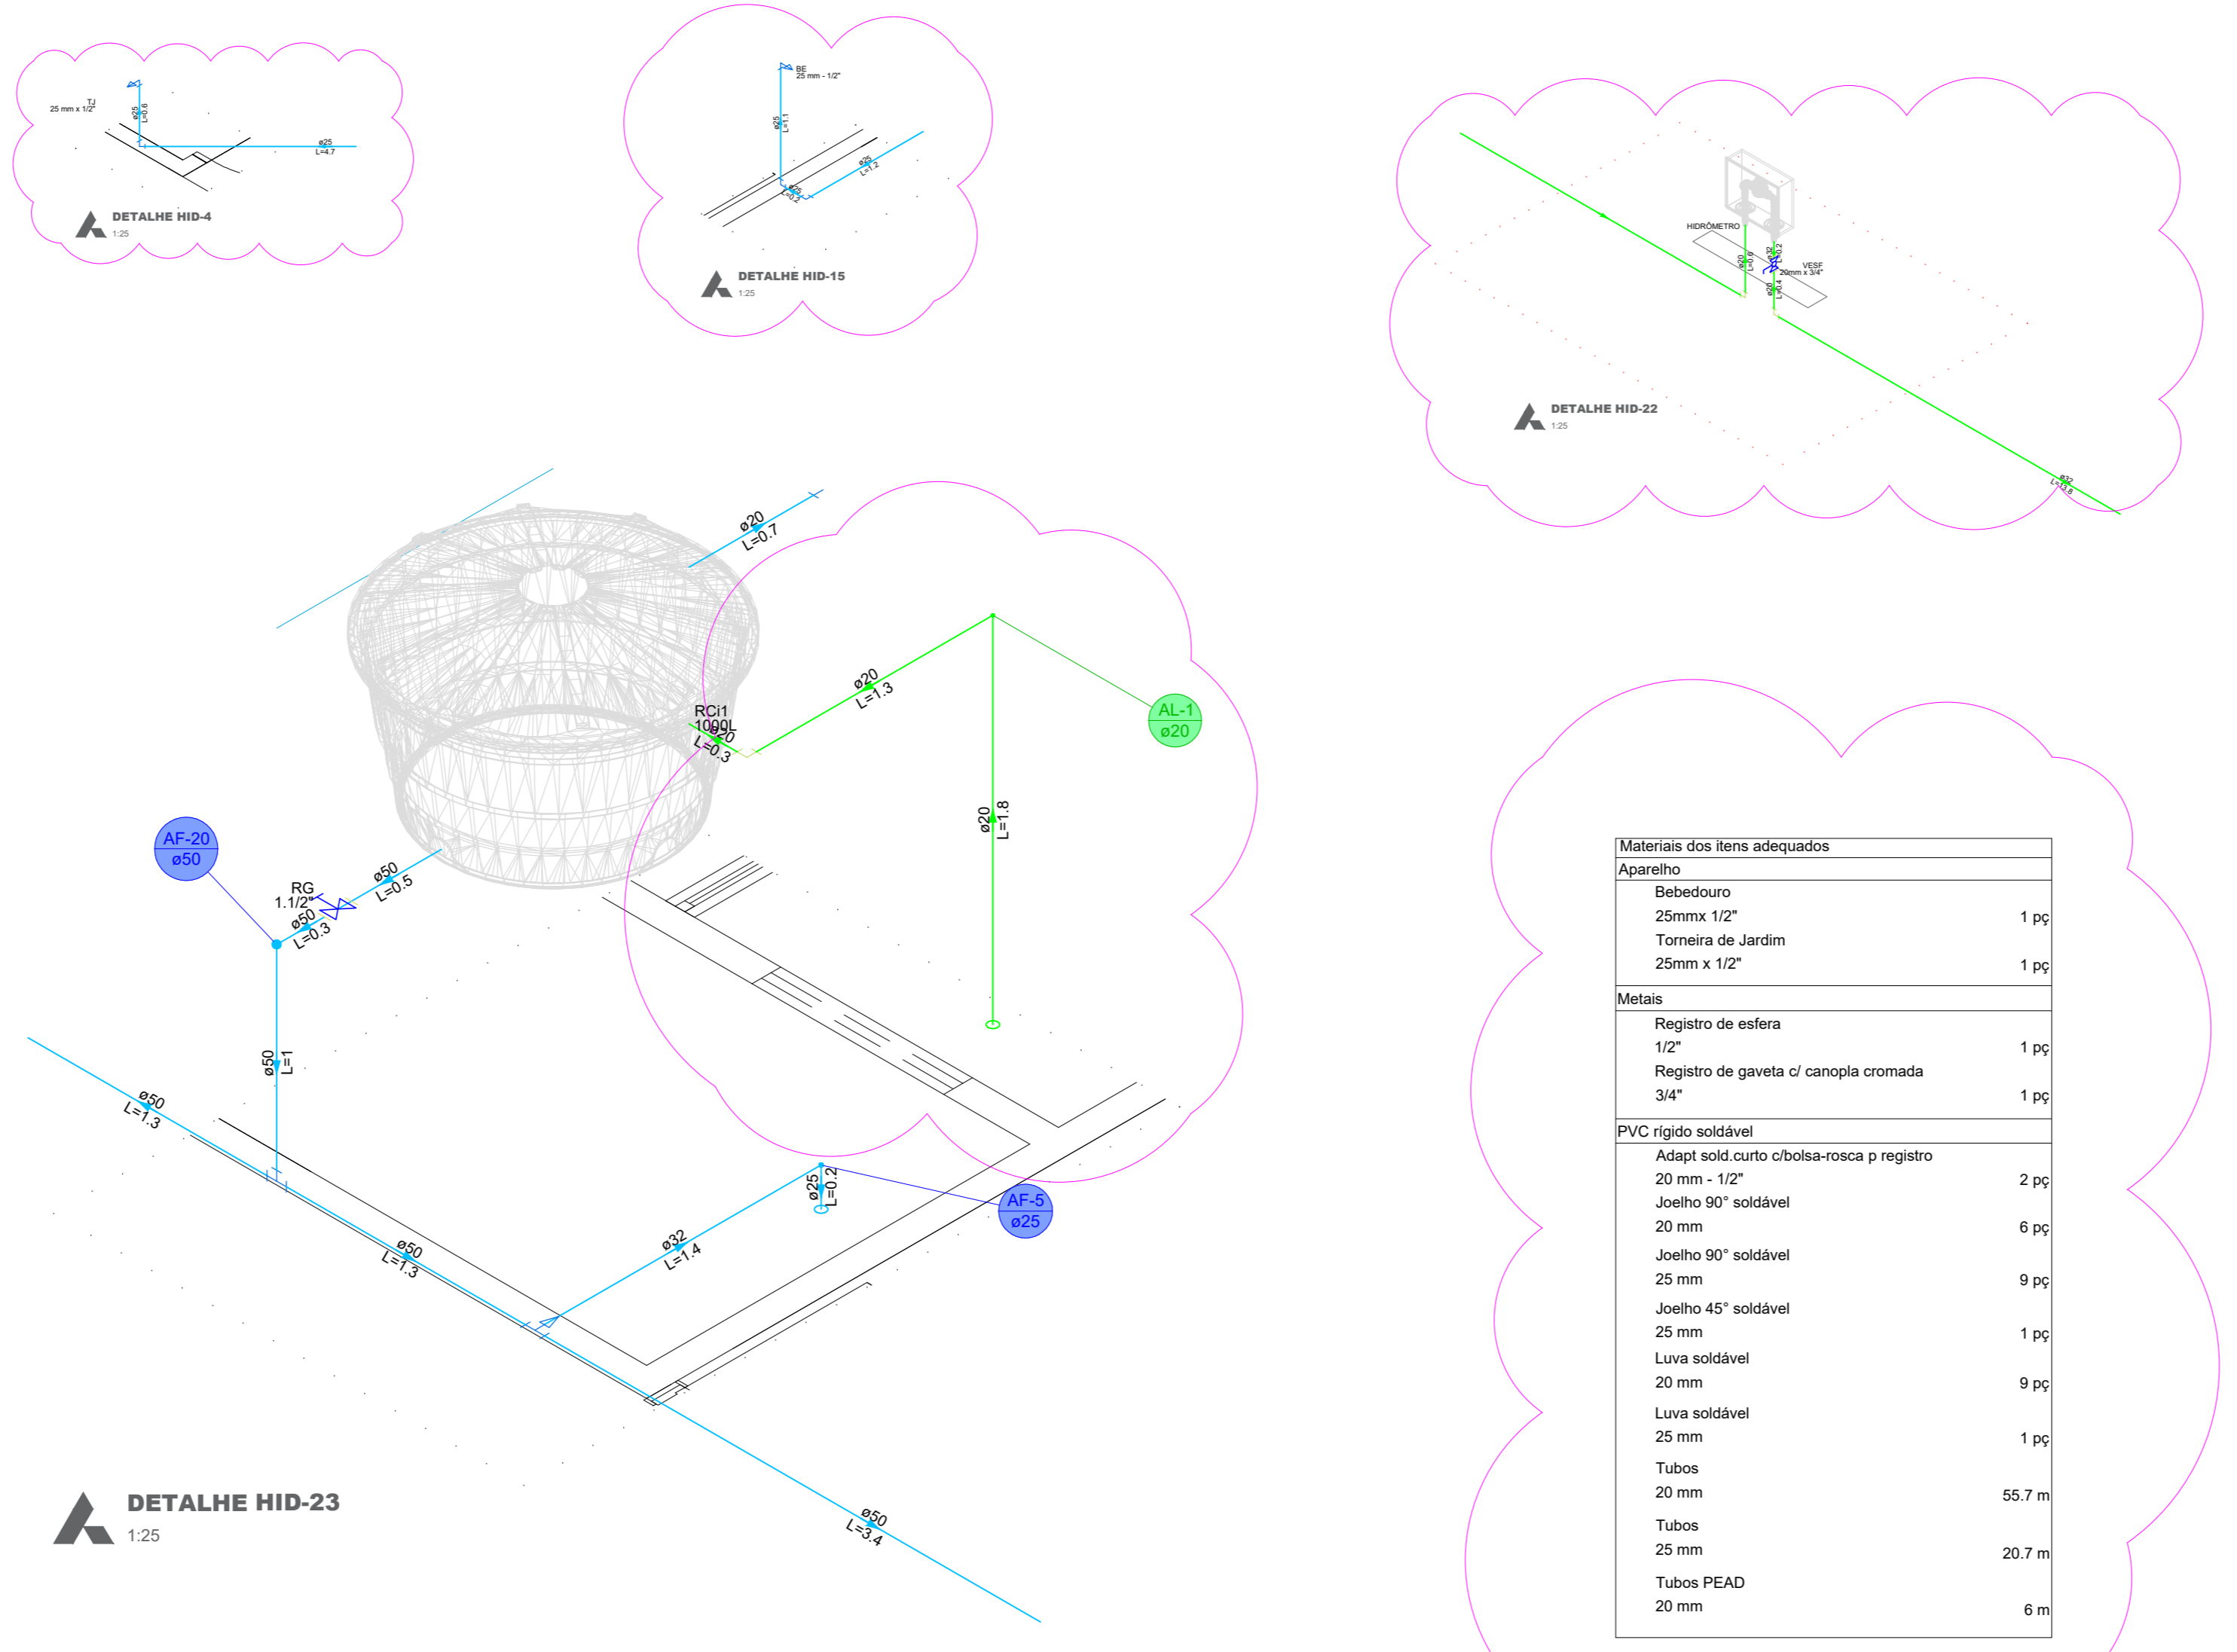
TJ
25 mm x 1/2"
ø25
L=0.6
ø25
L=4.7
DETALHE HID-4
1:25

BE
25 mm - 1/2"
ø25
L=1.1
ø25
L=0.2
ø25
L=1.2
DETALHE HID-15
1:25

HIDRÔMETRO
ø20
L=0.6
ø20
L=0.2
VESF
20mm x 3/4"
ø20
L=0.4
ø32
L=13.8
DETALHE HID-22
1:25

ø20
L=0.7
ø20
L=1.3
RCi1
1000L
ø20
L=0.3
AL-1
ø20
ø20
L=1.8
AF-20
ø50
RG
1.1/2"
ø50
L=0.3
ø50
L=0.5
ø50
L=1
ø50
L=1.3
ø50
L=1.3
ø32
L=1.4
ø25
L=0.2
AF-5
ø25
ø50
L=3.4
DETALHE HID-23
1:25

| Materiais dos itens adequados | |
|---|---|
| Aparelho | |
| Bebedouro | |
| 25mmx 1/2" | 1 pç |
| Torneira de Jardim | |
| 25mm x 1/2" | 1 pç |
| Metais | |
| Registro de esfera | |
| 1/2" | 1 pç |
| Registro de gaveta c/ canopla cromada | |
| 3/4" | 1 pç |
| PVC rígido soldável | |
| Adapt sold.curto c/bolsa-rosca p registro | |
| 20 mm - 1/2" | 2 pç |
| Joelho 90° soldável | |
| 20 mm | 6 pç |
| Joelho 90° soldável | |
| 25 mm | 9 pç |
| Joelho 45° soldável | |
| 25 mm | 1 pç |
| Luva soldável | |
| 20 mm | 9 pç |
| Luva soldável | |
| 25 mm | 1 pç |
| Tubos | |
| 20 mm | 55.7 m |
| Tubos | |
| 25 mm | 20.7 m |
| Tubos PEAD | |
| 20 mm | 6 m |